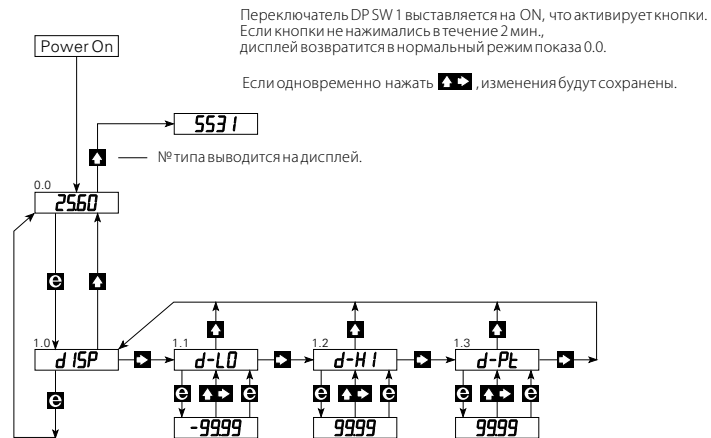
Переключатель DP SW 1 выставляется на ON, что активирует кнопки. Если кнопки не нажимались в течение 2 мин., дисплей возвратится в нормальный режим показа 0.0.

Если одновременно нажать , изменения будут сохранены.

Power On

5531

№ типа выводится на дисплей.

0.0

2560

e

1.0

d ISP

e

1.1

d-LO

e

e

-9999

1.2

d-HI

e

e

9999

1.3

d-Pt

e

e

9999